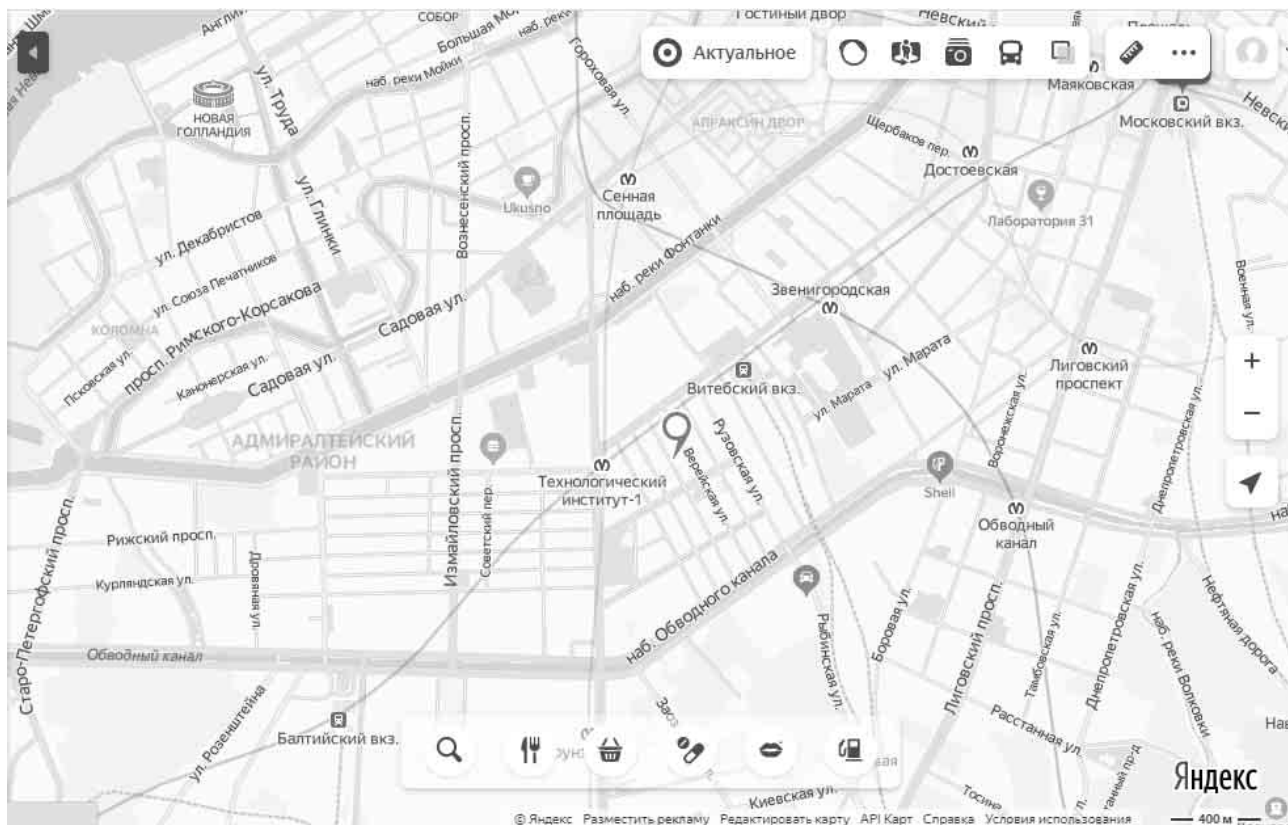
Англия
СОБОР
Гостиный двор
Невский
Большая Морская
наб. реки Мойки
Гороховая ул.
Актуальное
Маяковская
Московский вкз.
Невский
НОВАЯ ГОЛЛАНДИЯ
ул. Труда
АПРАКСИН ДВОР
Щербаков пер.
Достоевская
Вознесенский просп.
Ukusno
Сенная площадь
ул. Глинки
Лаборатория 31
ул. Декабристов
наб. реки Фонтанки
ул. Союза Печатников
Звенигородская
Воронежская ул.
КОЛОМНА
просп. Римского-Корсакова
Садовая ул.
Псковская ул.
Канонерская ул.
Садовая ул.
Витебский вкз.
ул. Марата
ул. Марата
Лиговский проспект
АДМИРАЛТЕЙСКИЙ РАЙОН
Рузовская ул.
Верейская ул.
Технологический институт-1
Shell
Обводный канал
Измайловский просп.
Советский пер.
Рижский просп.
Курляндская ул.
Дровяная ул.
наб. Обводного канала
Старо-Петергофский просп.
Обводный канал
Рыбинская ул.
Боровая ул.
Лиговский просп.
Тамбовская ул.
Днепропетровская ул.
Днепропетровская ул.
наб. реки Волковки
Нефтяная дорога
Балтийский вкз.
ул. Розенштейна
Расстанная ул.
Киевская ул.
Яндекс
400 м
© Яндекс Разместить рекламу Редактировать карту API Карт Справка Условия использования